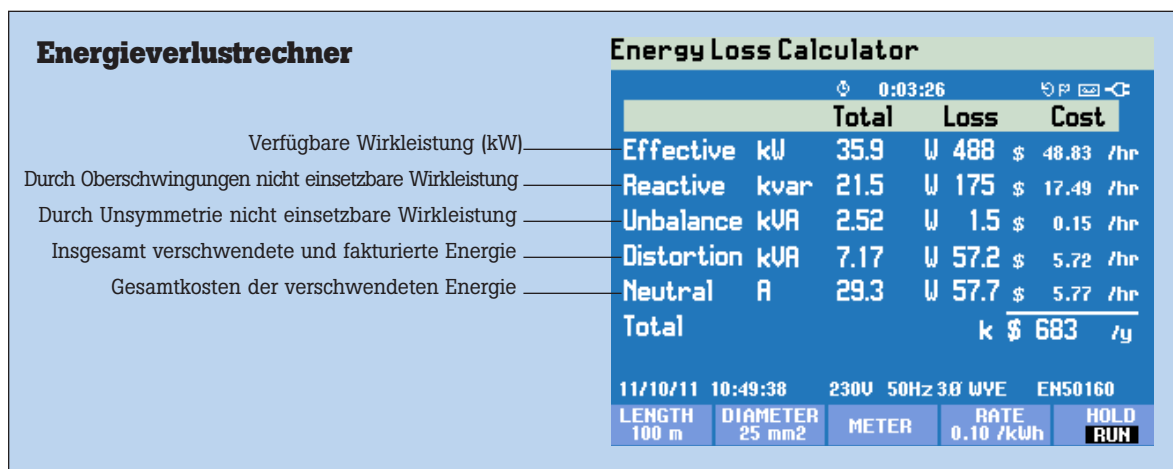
Energieverlustrechner

Verfügbare Wirkleistung (kW)

Durch Oberschwingungen nicht einsetzbare Wirkleistung

Durch Unsymmetrie nicht einsetzbare Wirkleistung

Insgesamt verschwendete und fakturierte Energie

Gesamtkosten der verschwendeten Energie

Energy Loss Calculator

0:03:26

| | | Total | Loss | Cost |
|---|---|---|---|---|
| Effective | kW | 35.9 | W 488 | \$ 48.83 /hr |
| Reactive | kvar | 21.5 | W 175 | \$ 17.49 /hr |
| Unbalance | kVA | 2.52 | W 1.5 | \$ 0.15 /hr |
| Distortion | kVA | 7.17 | W 57.2 | \$ 5.72 /hr |
| Neutral | A | 29.3 | W 57.7 | \$ 5.77 /hr |
| Total | | | k \$ 683 | /y |

11/10/11 10:49:38 230V 50Hz 3Ø WYE EN50160

LENGTH 100 m | DIAMETER 25 mm2 | METER | RATE 0.10 /kWh | HOLD RUN